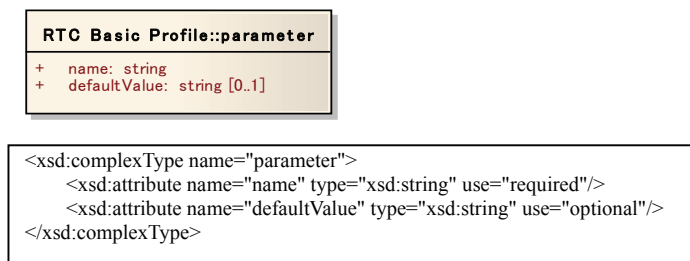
RTC Basic Profile::parameter

+ name: string
+ defaultValue: string [0..1]

<xsd:complexType name="parameter">
<xsd:attribute name="name" type="xsd:string" use="required"/>
<xsd:attribute name="defaultValue" type="xsd:string" use="optional"/>
</xsd:complexType>